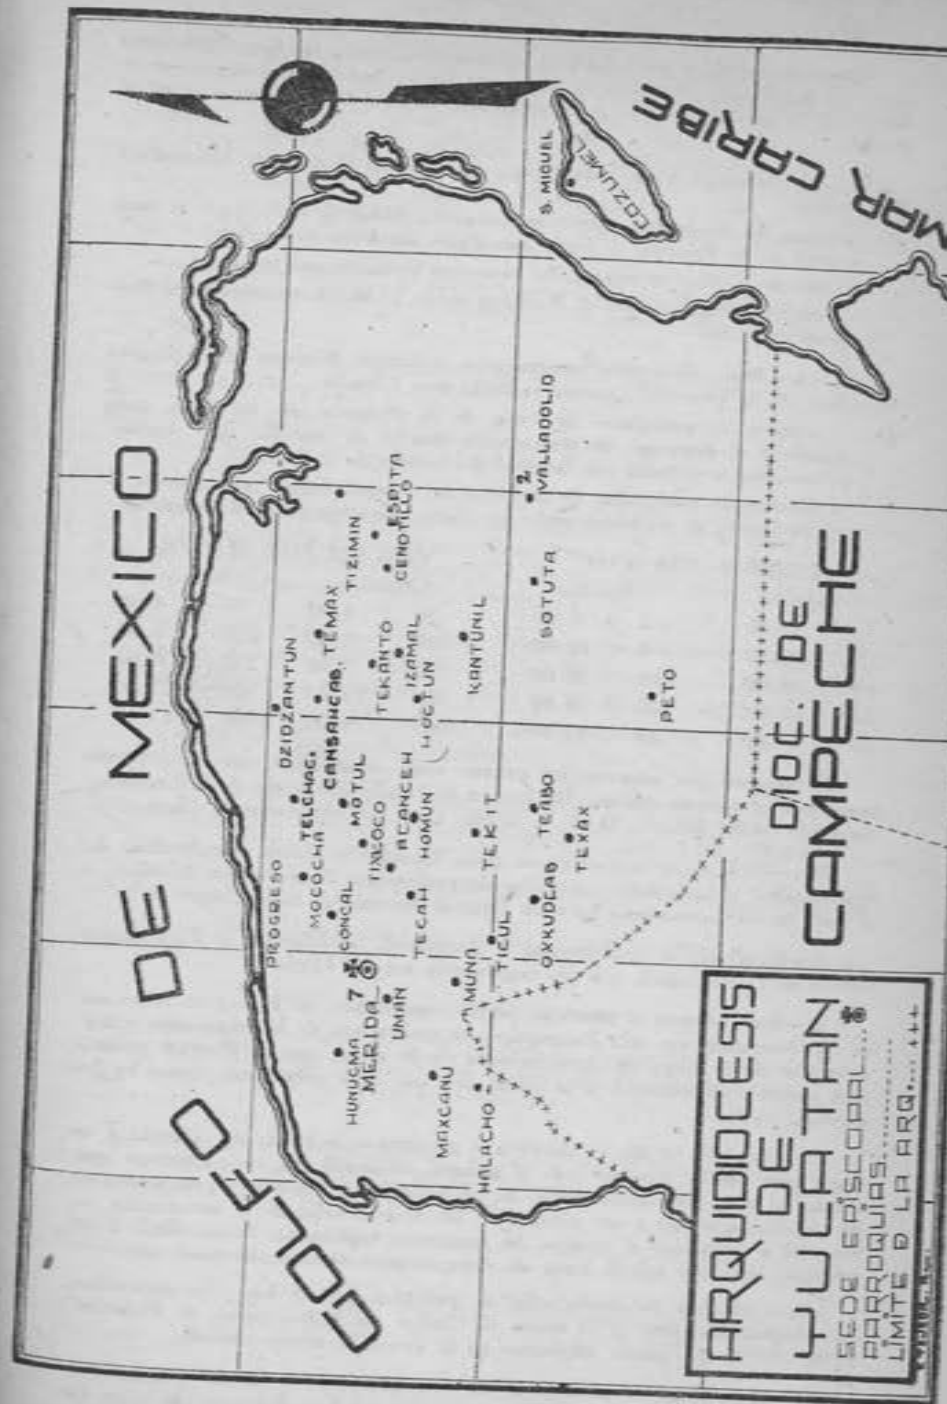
GOLFO DE MEXICO

MAR CARIBE

COZUMEL

S. MIGUEL

ARQUIDIOCESIS DE YUCATAN

SEDE EPISCOPAL....
PARROQUIAS.........
LIMITE D LA ARQ.... +++

DIOC. DE CAMPECHE

PROGRESO
DZIDZANTUN
TELCHAC
MOCOCHA
CONCAL
CANSAHCAB
TEMAX
TIZIMIN
ESPITA
CENOTILLO
MOTUL
TIXKOCO
ACANCEH
HOMUN
HOCTUN
TEKANTO
IZAMAL
KANTUNIL
VALLADOLID
SOTUTA
PETO
HUNUCMA
MERIDA
UMAN
TECOH
MUNA
TICUL
TEKIT
TEABO
TEKAX
OXKUTZCAB
MAXCANU
HALACHO
7
2
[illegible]